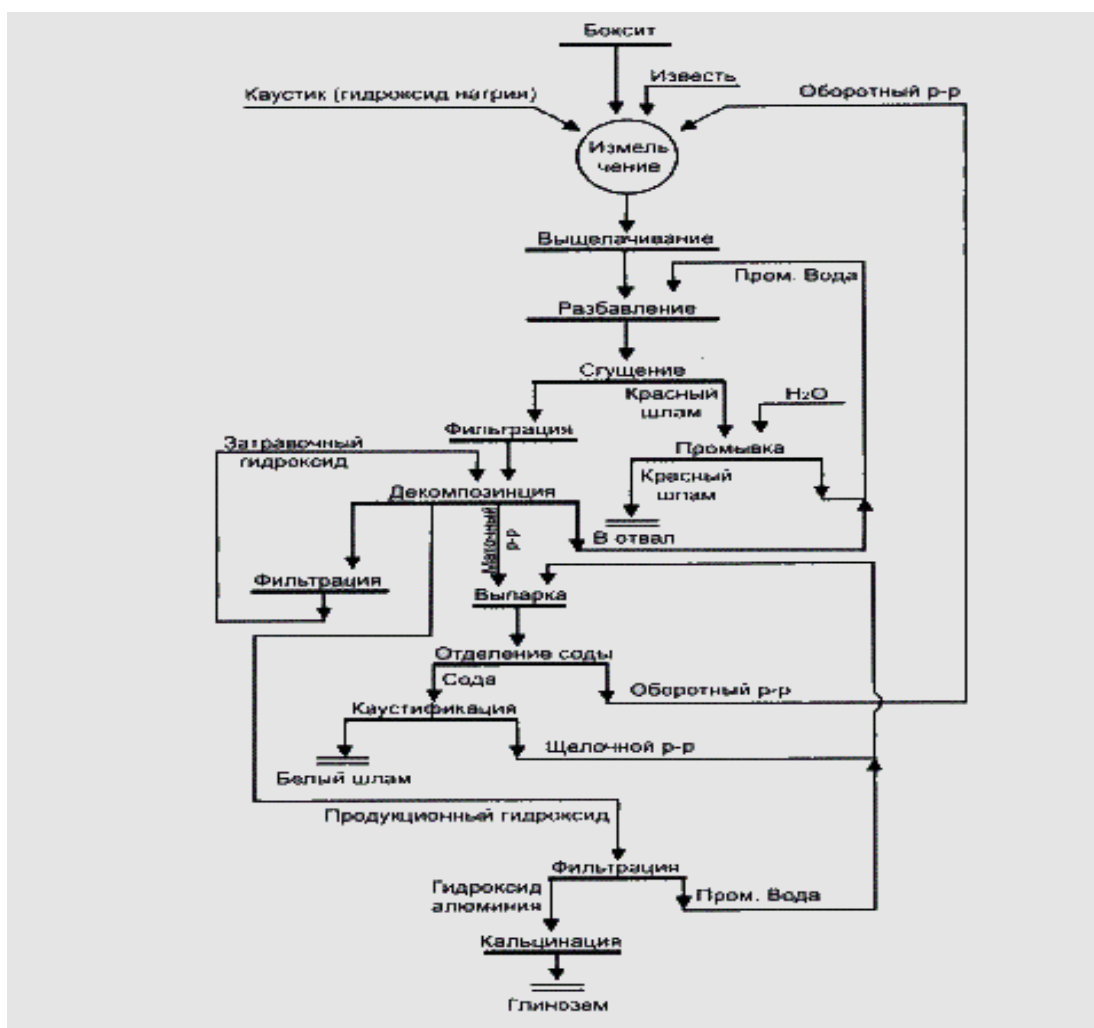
Боксит

Известь

Каустик (гидроксид натрия)

Оборотный р-р

Измельчение

Выщелачивание

Пром. Вода

Разбавление

Сгущение

Красный шлам

$H_2O$

Фильтрация

Затравочный гидроксид

Промывка

Красный шлам

Декомпозиция

Маточный р-р

В отвал

Фильтрация

Выпарка

Отделение соды

Сода

Оборотный р-р

Каустификация

Щелочной р-р

Белый шлам

Продукционный гидроксид

Фильтрация

Гидроксид алюминия

Пром. Вода

Кальцинация

Глинозем